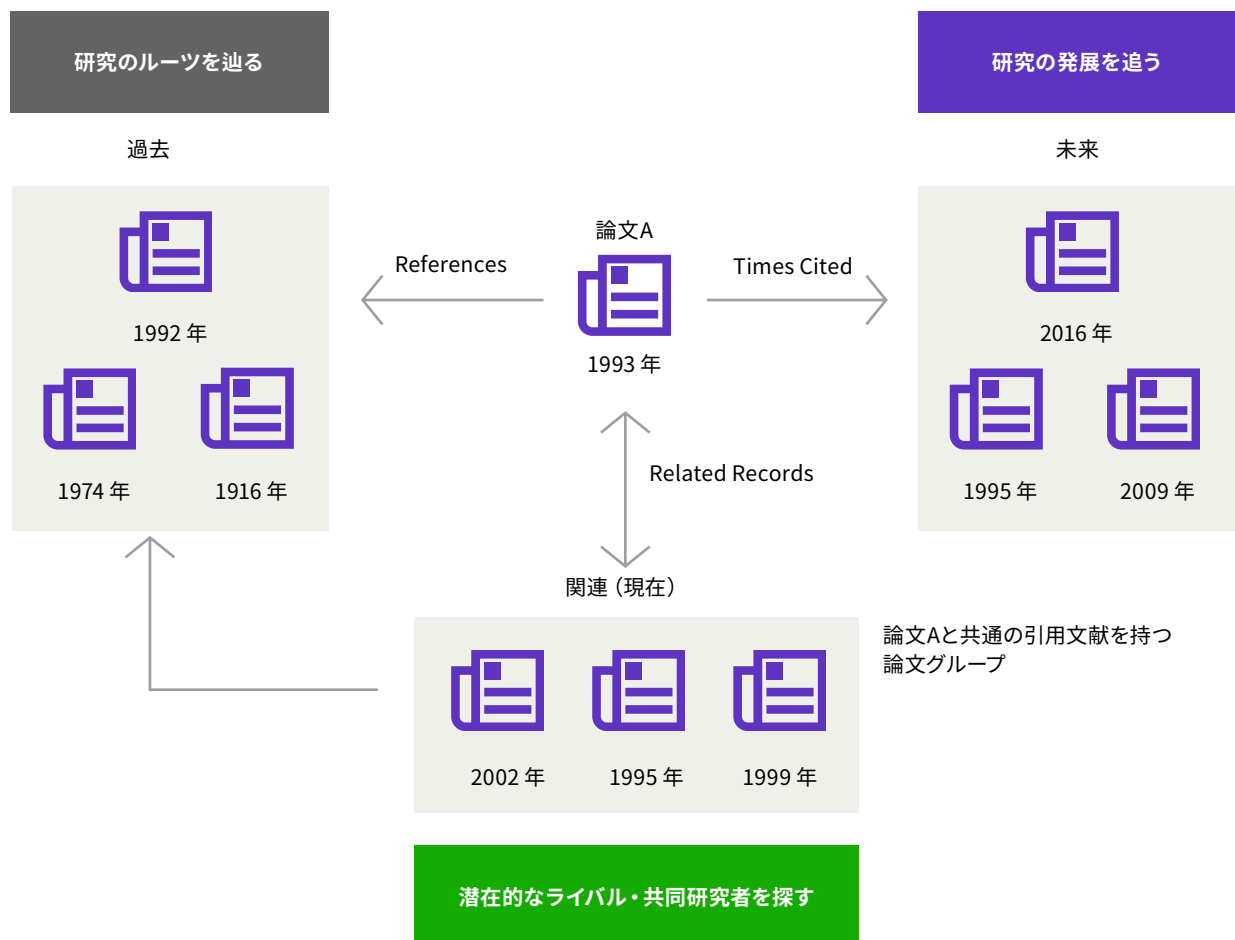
研究のルーツを辿る

過去

1992 年

1974 年

1916 年

論文A

References

1993 年

Times Cited

Related Records

関連（現在）

研究の発展を追う

未来

2016 年

1995 年

2009 年

論文Aと共通の引用文献を持つ論文グループ

2002 年

1995 年

1999 年

潜在的なライバル・共同研究者を探す